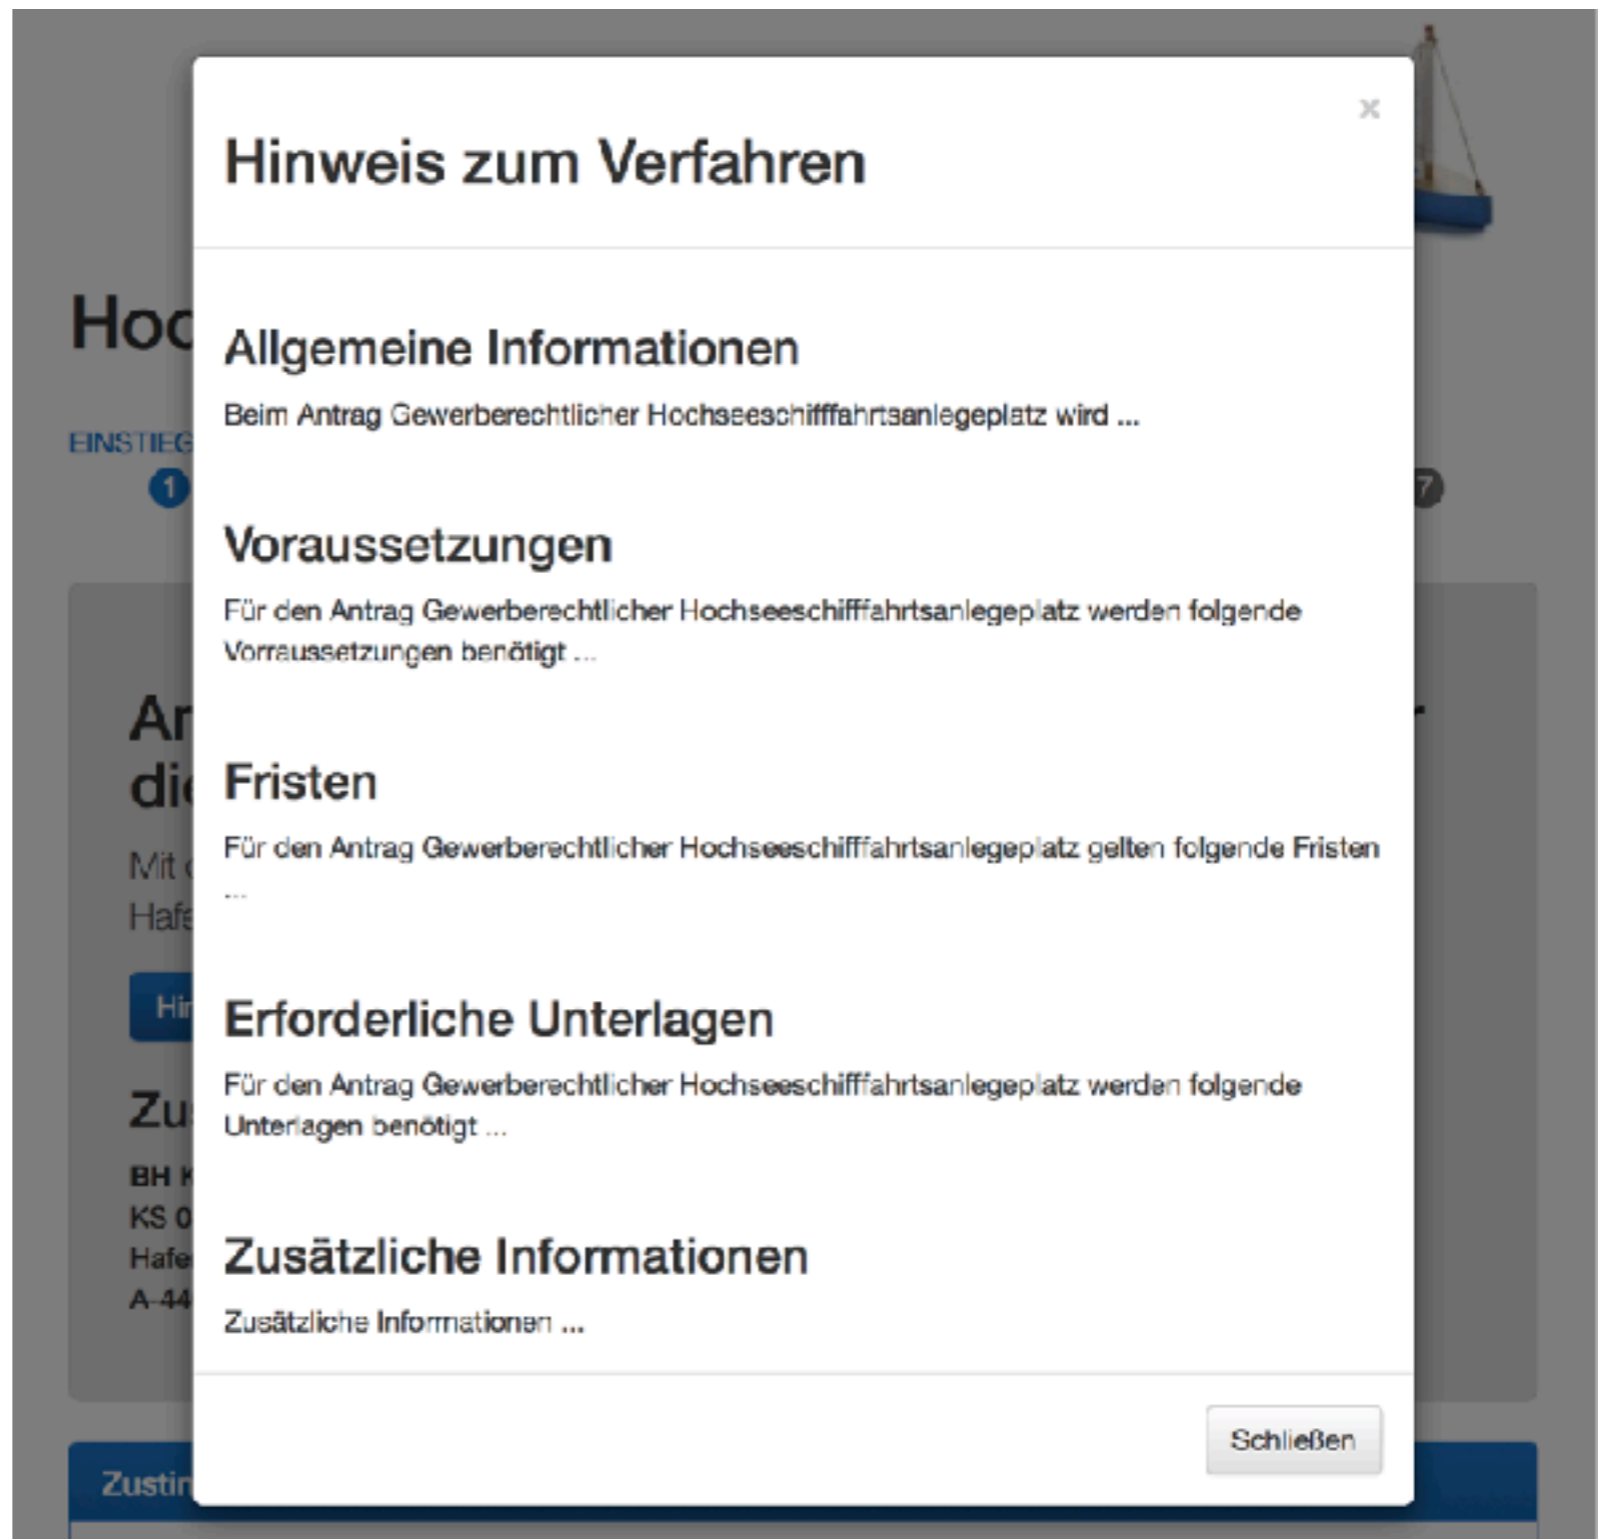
Hoc

EINSTIEG

1

7

Ar
di

Mit
Hafe

Hi

Zu

BH K
KS 0
Hafe
A-44

Zustin

×

Hinweis zum Verfahren

Allgemeine Informationen

Beim Antrag Gewerberechtlicher Hochseeschifffahrtsanlegeplatz wird ...

Voraussetzungen

Für den Antrag Gewerberechtlicher Hochseeschifffahrtsanlegeplatz werden folgende Vorraussetzungen benötigt ...

Fristen

Für den Antrag Gewerberechtlicher Hochseeschifffahrtsanlegeplatz gelten folgende Fristen ...

Erforderliche Unterlagen

Für den Antrag Gewerberechtlicher Hochseeschifffahrtsanlegeplatz werden folgende Unterlagen benötigt ...

Zusätzliche Informationen

Zusätzliche Informationen ...

Schließen